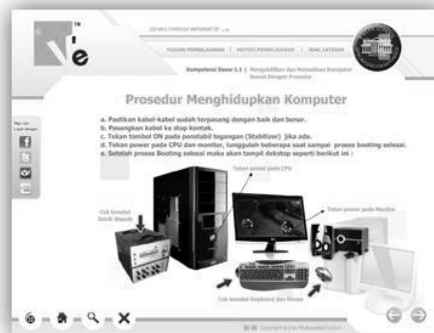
e™

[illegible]

TUJUAN PEMBELAJARAN | MATERI PEMBELAJARAN | SOAL LATIHAN

Kompetensi Dasar 1.1 | Mengaktifkan dan Mematikan Komputer Sesuai Dengan Prosedur

Prosedur Menghidupkan Komputer

a. Pastikan kabel-kabel sudah terpasang dengan baik dan benar.
b. Pasangkan kabel ke stop kontak.
c. Tekan tombol ON pada penstabil tegangan (Stabilizer) jika ada.
d. Tekan power pada CPU dan monitor, tunggulah beberapa saat sampai proses booting selesai.
e. Setelah proses Booting selesai maka akan tampil dekstop seperti berikut ini :

Tekan power pada CPU

Tekan power pada Monitor

Cek kondisi listrik Stavolt

Cek koneksi keyboard dan Mouse

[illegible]